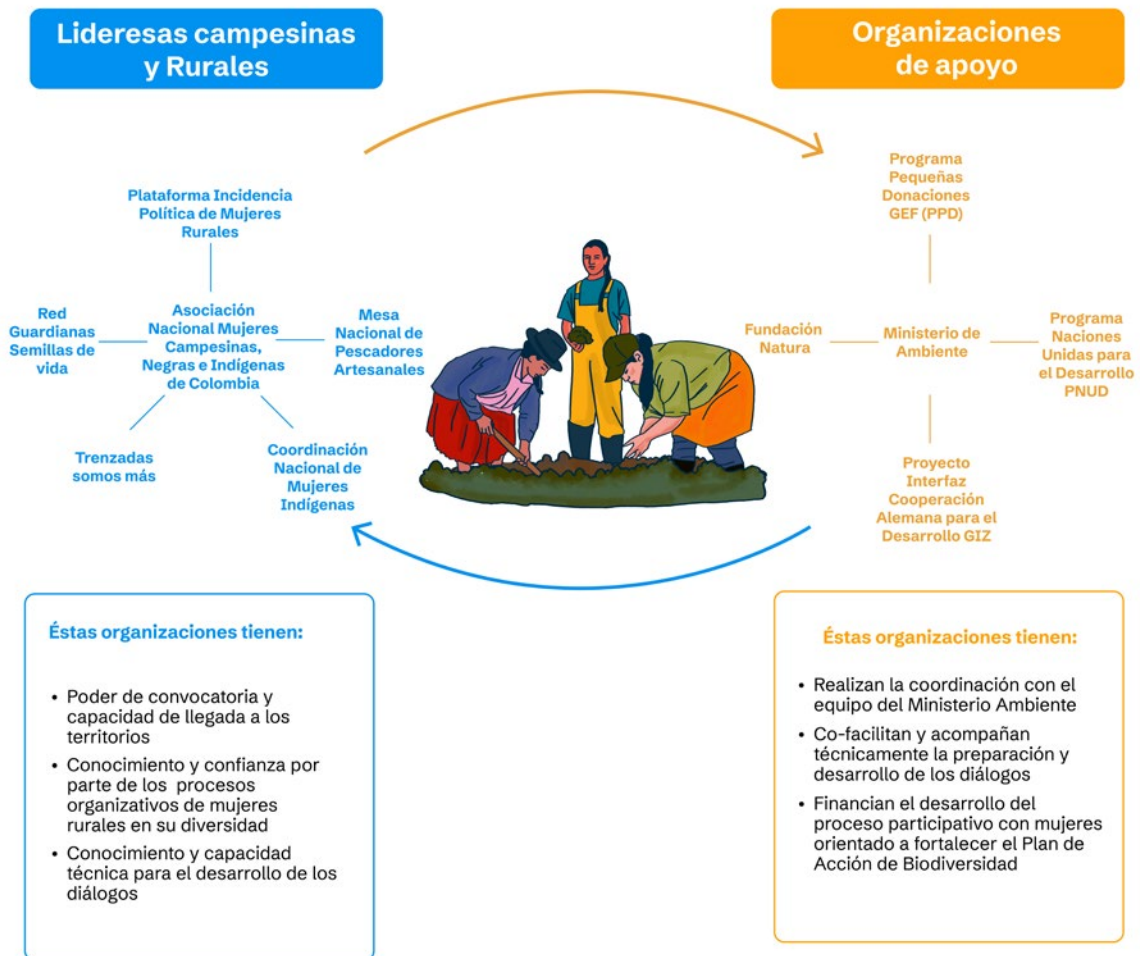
Lideresas campesinas y Rurales

Organizaciones de apoyo

Plataforma Incidencia Política de Mujeres Rurales

Red Guardianas Semillas de vida

Asociación Nacional Mujeres Campesinas, Negras e Indígenas de Colombia

Mesa Nacional de Pescadores Artesanales

Trenzadas somos más

Coordinación Nacional de Mujeres Indígenas

Programa Pequeñas Donaciones GEF (PPD)

Fundación Natura

Ministerio de Ambiente

Programa Naciones Unidas para el Desarrollo PNUD

Proyecto Interfaz Cooperación Alemana para el Desarrollo GIZ

Éstas organizaciones tienen:

- Poder de convocatoria y capacidad de llegada a los territorios
- Conocimiento y confianza por parte de los procesos organizativos de mujeres rurales en su diversidad
- Conocimiento y capacidad técnica para el desarrollo de los diálogos

Éstas organizaciones tienen:

- Realizan la coordinación con el equipo del Ministerio Ambiente
- Co-facilitan y acompañan técnicamente la preparación y desarrollo de los diálogos
- Financian el desarrollo del proceso participativo con mujeres orientado a fortalecer el Plan de Acción de Biodiversidad